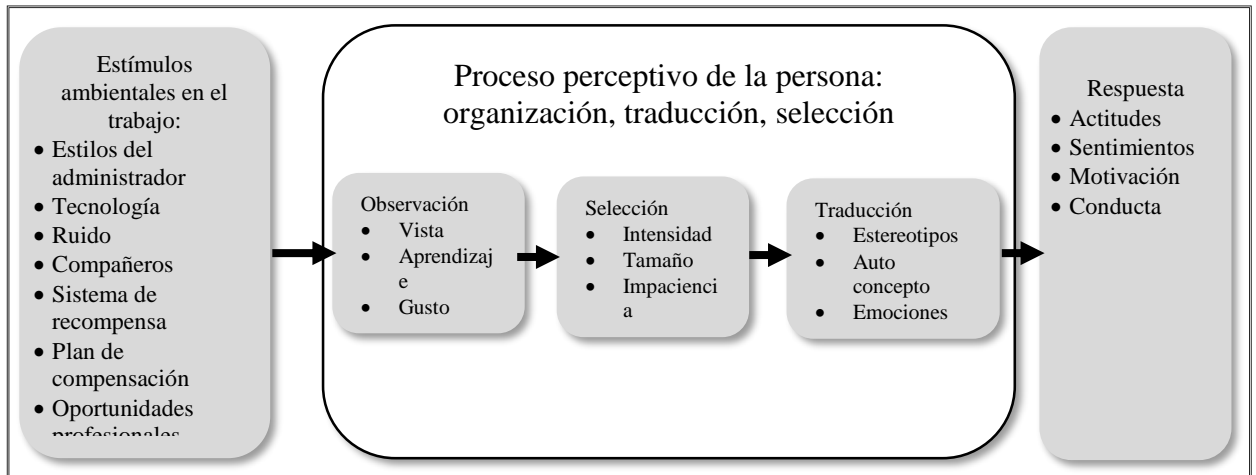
Estímulos ambientales en el trabajo:
- Estilos del administrador
- Tecnología
- Ruido
- Compañeros
- Sistema de recompensa
- Plan de compensación
- Oportunidades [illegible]

Proceso perceptivo de la persona: organización, traducción, selección

Observación
- Vista
- Aprendizaje
- Gusto

Selección
- Intensidad
- Tamaño
- Impaciencia

Traducción
- Estereotipos
- Auto concepto
- Emociones

Respuesta
- Actitudes
- Sentimientos
- Motivación
- Conducta